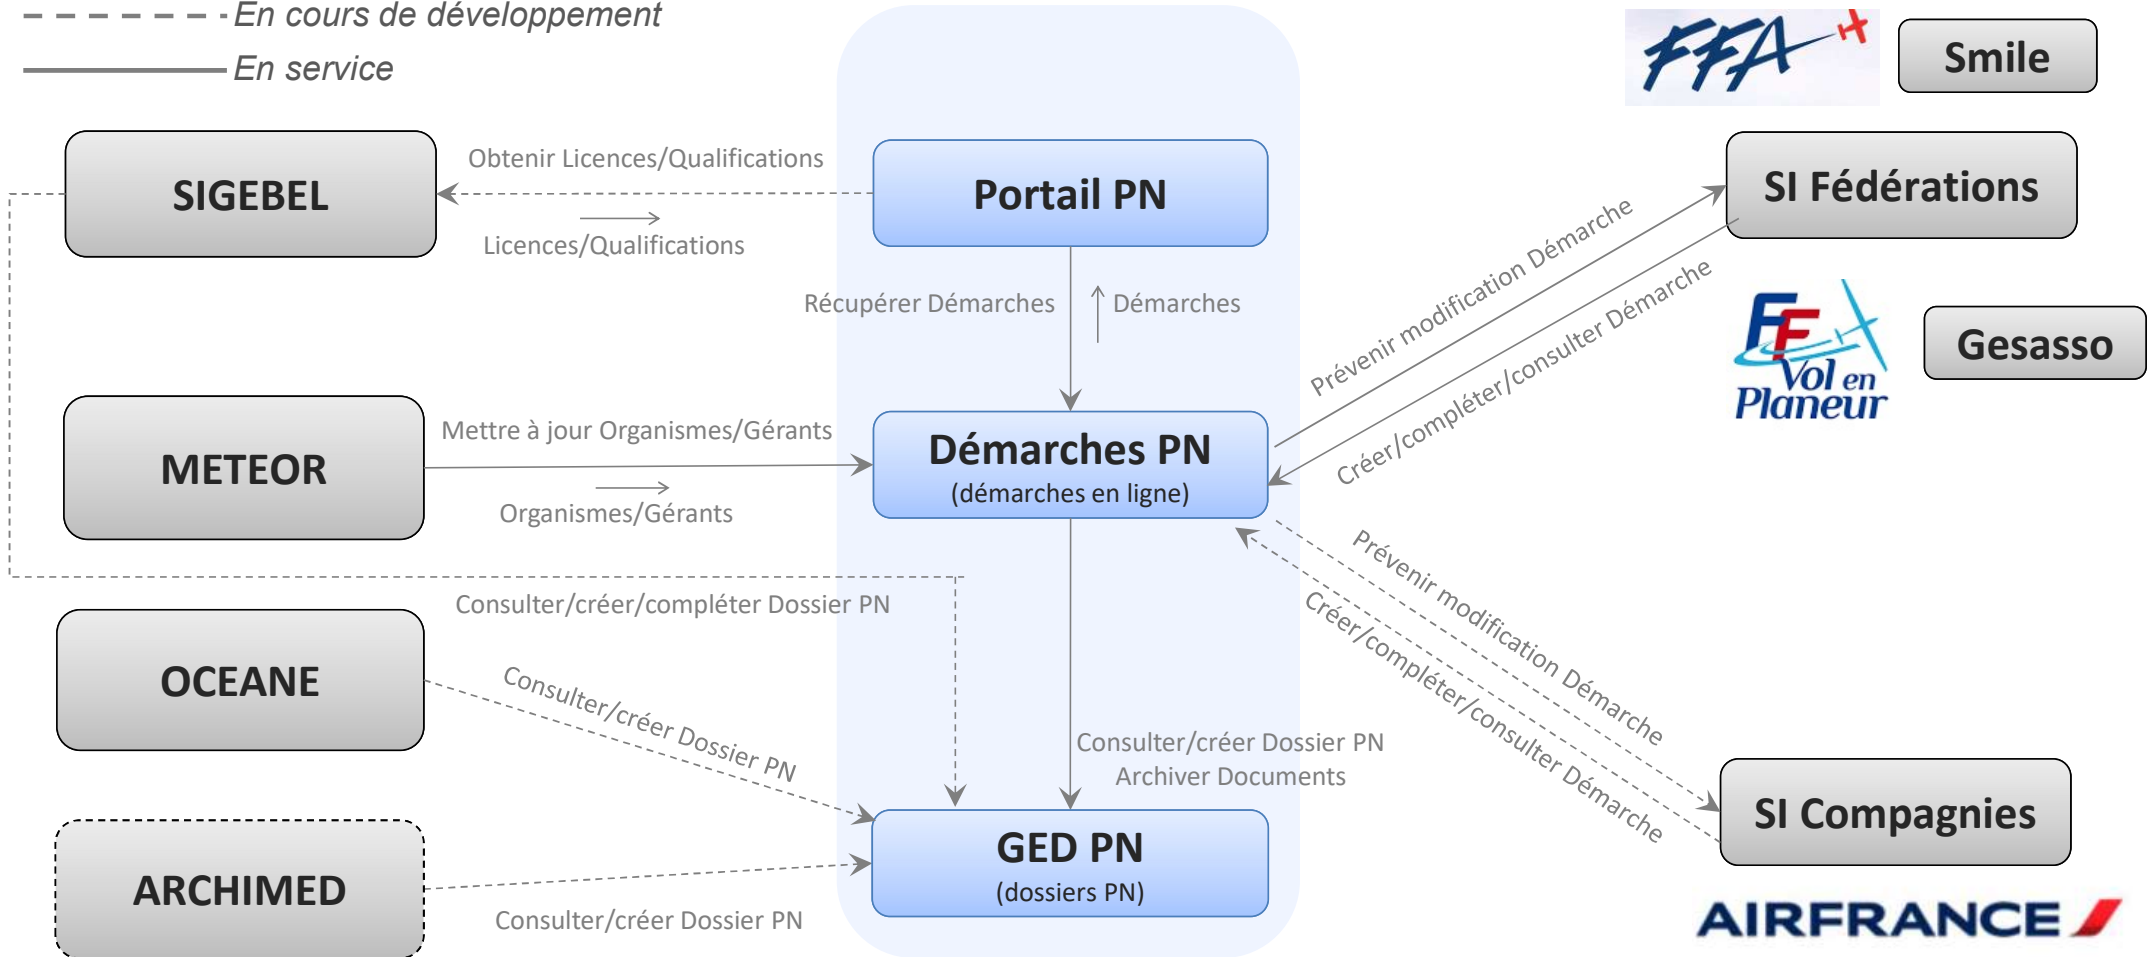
En cours de développement
En service

FFA
Smile

SIGEBEL
Obtenir Licences/Qualifications
Licences/Qualifications

Portail PN

SI Fédérations

Récupérer Démarches
Démarches

Prévenir modification Démarche
Créer/compléter/consulter Démarche

FF Vol en Planeur
Gesasso

METEOR
Mettre à jour Organismes/Gérants
Organismes/Gérants

Démarches PN
(démarches en ligne)

Consulter/créer/compléter Dossier PN

Prévenir modification Démarche
Créer/compléter/consulter Démarche

OCEANE
Consulter/créer Dossier PN

Consulter/créer Dossier PN
Archiver Documents

SI Compagnies

ARCHIMED
Consulter/créer Dossier PN

GED PN
(dossiers PN)

AIRFRANCE